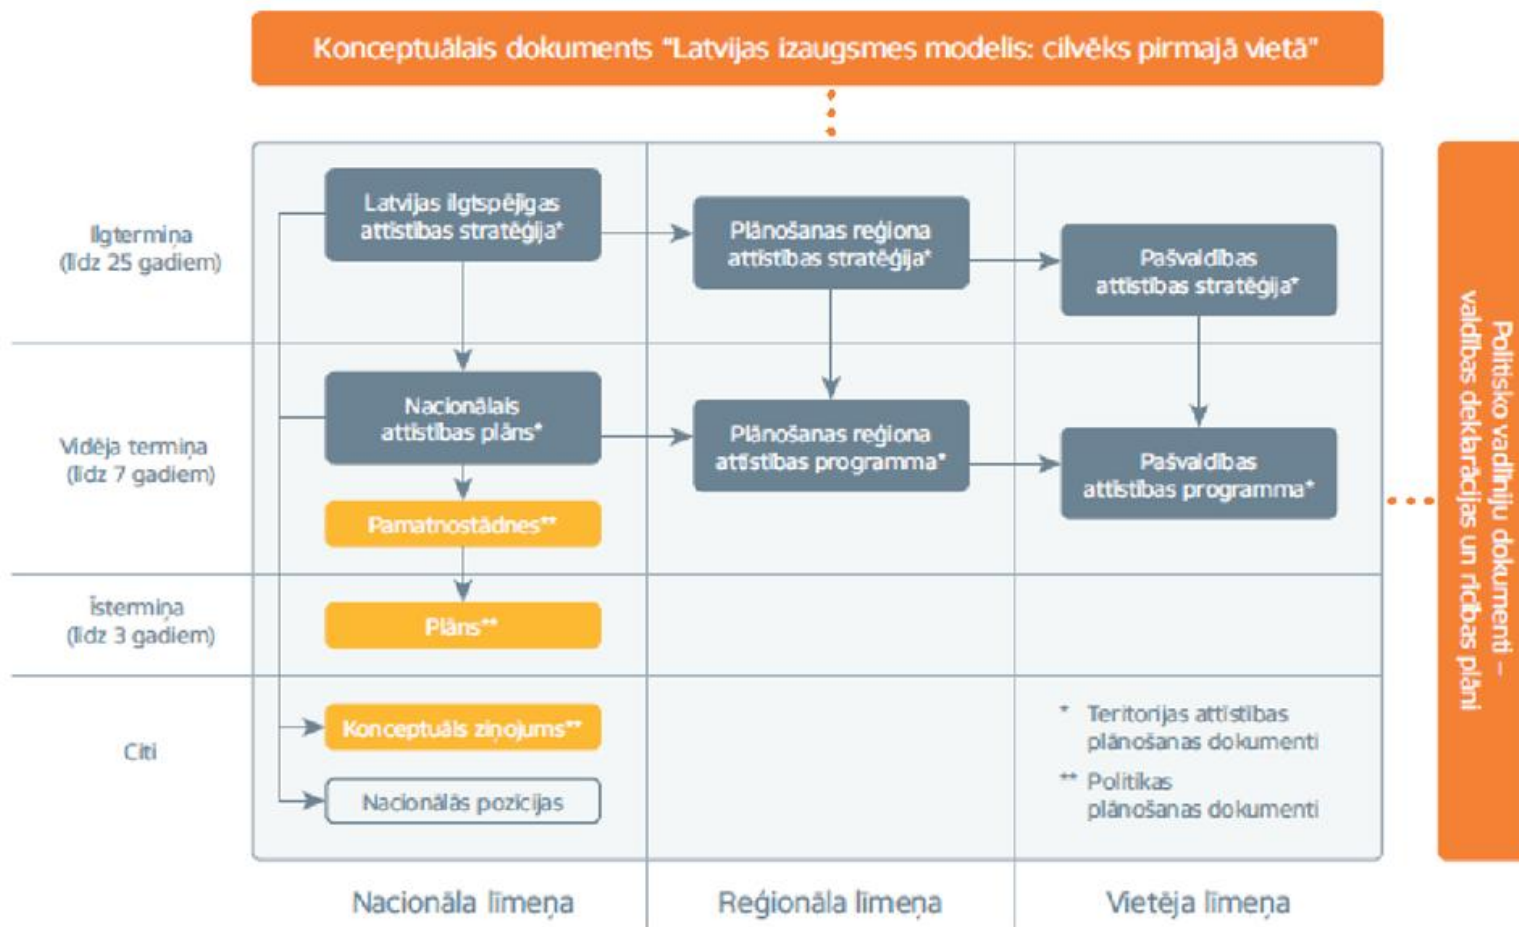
Konceptuālais dokuments "Latvijas izaugsmes modelis: cilvēks pirmajā vietā"

Ilgtermiņa (līdz 25 gadiem)

Latvijas ilgtspējīgas attīstības stratēģija*

Plānošanas reģiona attīstības stratēģija*

Pašvaldības attīstības stratēģija*

Vidēja termiņa (līdz 7 gadiem)

Nacionālais attīstības plāns*

Plānošanas reģiona attīstības programma*

Pašvaldības attīstības programma*

Pamatnostādnes**

Īstermiņa (līdz 3 gadiem)

Plāns**

Citi

Konceptuāls ziņojums**

Nacionālās pozīcijas

* Teritorijas attīstības plānošanas dokumenti

** Politikas plānošanas dokumenti

Nacionāla līmeņa

Reģionāla līmeņa

Vietēja līmeņa

Politisko vadlīniju dokumenti – valdības deklarācijas un rīcības plāni